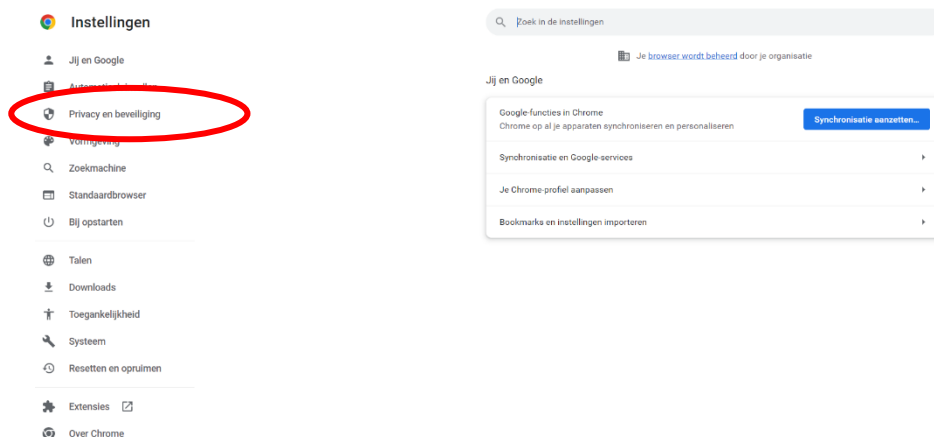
Instellingen

Jij en Google
Automatisch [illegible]
Privacy en beveiliging
Vormgeving
Zoekmachine
Standaardbrowser
Bij opstarten

Talen
Downloads
Toegankelijkheid
Systeem
Resetten en opruimen

Extensies
Over Chrome

Zoek in de instellingen

Je browser wordt beheerd door je organisatie

Jij en Google

Google-functies in Chrome
Chrome op al je apparaten synchroniseren en personaliseren
Synchronisatie aanzetten...

Synchronisatie en Google-services

Je Chrome-profiel aanpassen

Bookmarks en instellingen importeren